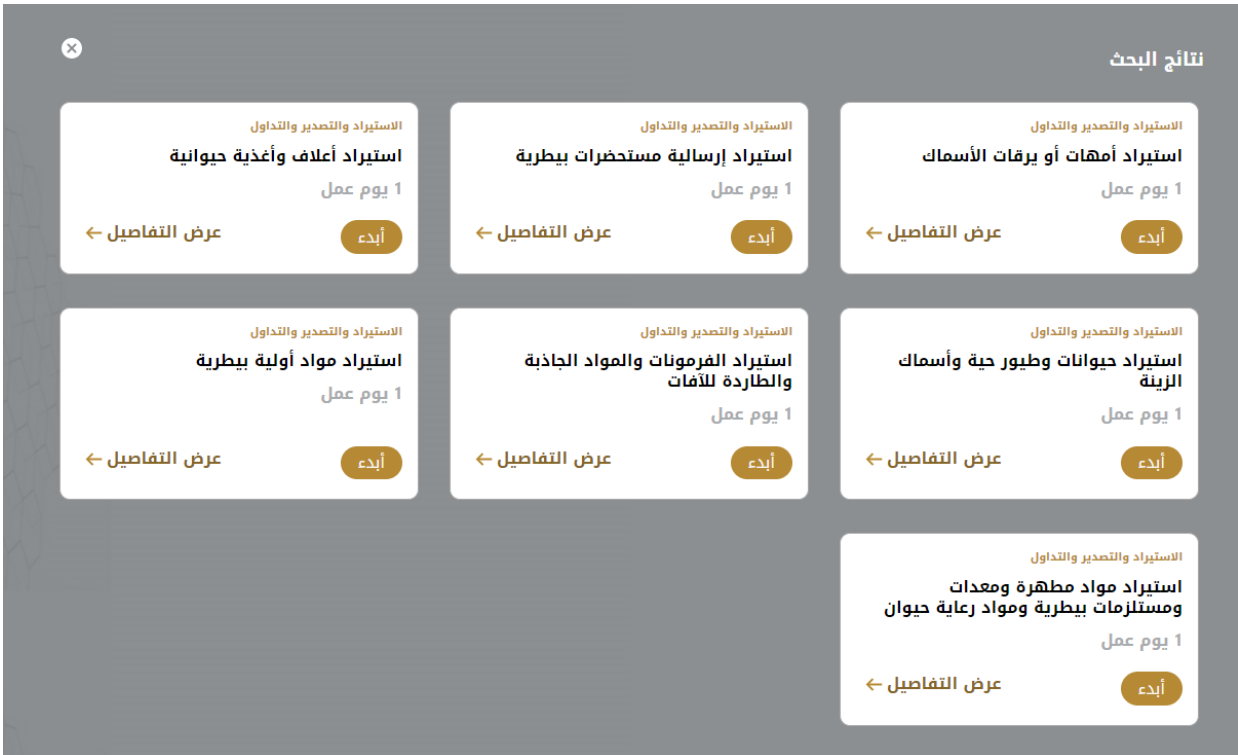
نتائج البحث

الاستيراد والتصدير والتداول
استيراد أمهات أو يرقات الأسماك
1 يوم عمل
عرض التفاصيل ←
أبدء

الاستيراد والتصدير والتداول
استيراد إرسالية مستحضرات بيطرية
1 يوم عمل
عرض التفاصيل ←
أبدء

الاستيراد والتصدير والتداول
استيراد أعلاف وأغذية حيوانية
1 يوم عمل
عرض التفاصيل ←
أبدء

الاستيراد والتصدير والتداول
استيراد حيوانات وطيور حية وأسماك الزينة
1 يوم عمل
عرض التفاصيل ←
أبدء

الاستيراد والتصدير والتداول
استيراد الفرمونات والمواد الجاذبة والطاردة للآفات
1 يوم عمل
عرض التفاصيل ←
أبدء

الاستيراد والتصدير والتداول
استيراد مواد أولية بيطرية
1 يوم عمل
عرض التفاصيل ←
أبدء

الاستيراد والتصدير والتداول
استيراد مواد مطهرة ومعدات ومستلزمات بيطرية ومواد رعاية حيوان
1 يوم عمل
عرض التفاصيل ←
أبدء